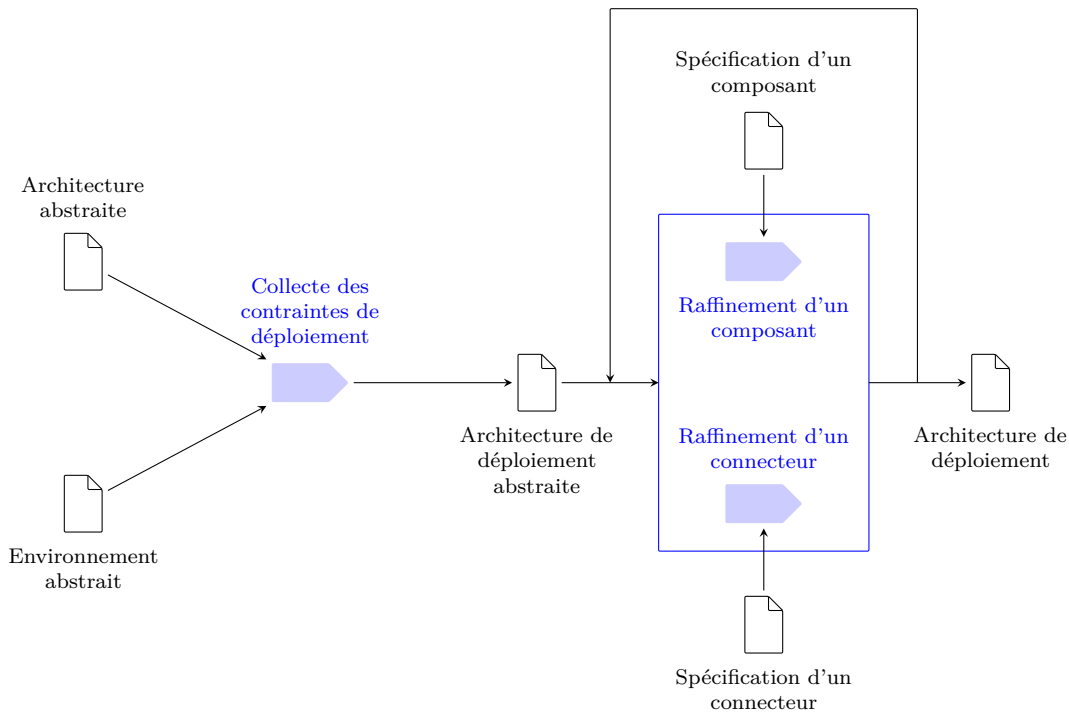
Spécification d'un composant

Architecture abstraite

Collecte des contraintes de déploiement

Raffinement d'un composant

Architecture de déploiement abstraite

Raffinement d'un connecteur

Architecture de déploiement

Environnement abstrait

Spécification d'un connecteur